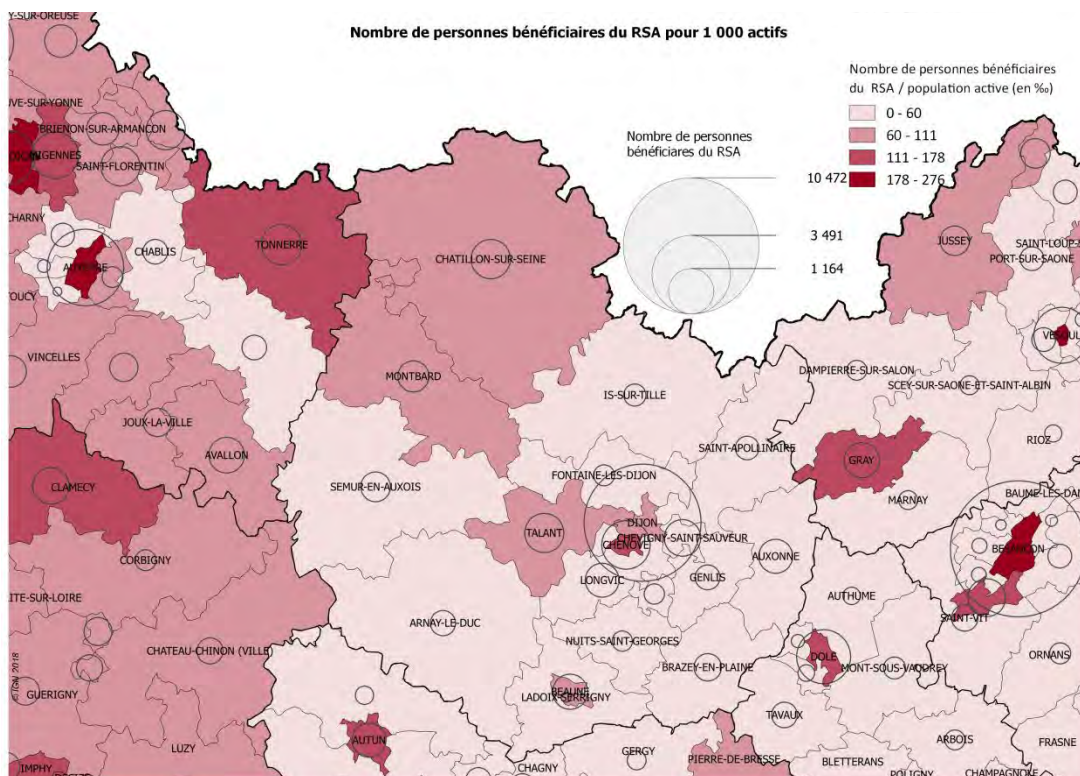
Nombre de personnes bénéficiaires du RSA pour 1 000 actifs

Nombre de personnes bénéficiaires du RSA / population active (en ‰)
0 - 60
60 - 111
111 - 178
178 - 276

Nombre de personnes bénéficiares du RSA
10 472
3 491
1 164

Y-SUR-OREUSE
VE-SUR-YONNE
BRIENON-SUR-ARMANCON
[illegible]GNES
SAINT-FLORENTIN
CHARNY
CHABLIS
AUXERRE
TONNERRE
CHATILLON-SUR-SEINE
JUSSEY
SAINT-LOUP-
PORT-SUR-SAONE
TOUCY
VINCELLES
MONTBARD
VESOUL
DAMPIERRE-SUR-SALON
SCEY-SUR-SAONE-ET-SAINT-ALBIN
IS-SUR-TILLE
JOUX-LA-VILLE
AVALLON
SAINT-APOLLINAIRE
GRAY
RIOZ
CLAMECY
SEMUR-EN-AUXOIS
FONTAINE-LES-DIJON
MARNAY
BAUME-LES-DA
DIJON
TALANT
CHEVIGNY-SAINT-SAUVEUR
CHENOVE
AUXONNE
BESANCON
CORBIGNY
LONGVIC
GENLIS
ITE-SUR-LOIRE
AUTHUME
SAINT-VIT
ARNAY-LE-DUC
NUITS-SAINT-GEORGES
CHATEAU-CHINON (VILLE)
DOLE
BRAZEY-EN-PLAINE
MONT-SOUS-VAUDREY
ORNANS
GUERIGNY
BEAUNE
LADOIX-SERRIGNY
TAVAUX
LUZY
AUTUN
GERGY
ARBOIS
FRASNE
IMPHY
CHAGNY
PIERRE-DE-BRESSE
BLETTERANS
POLIGNY
CHAMPAGNOLE
ACTION 2018